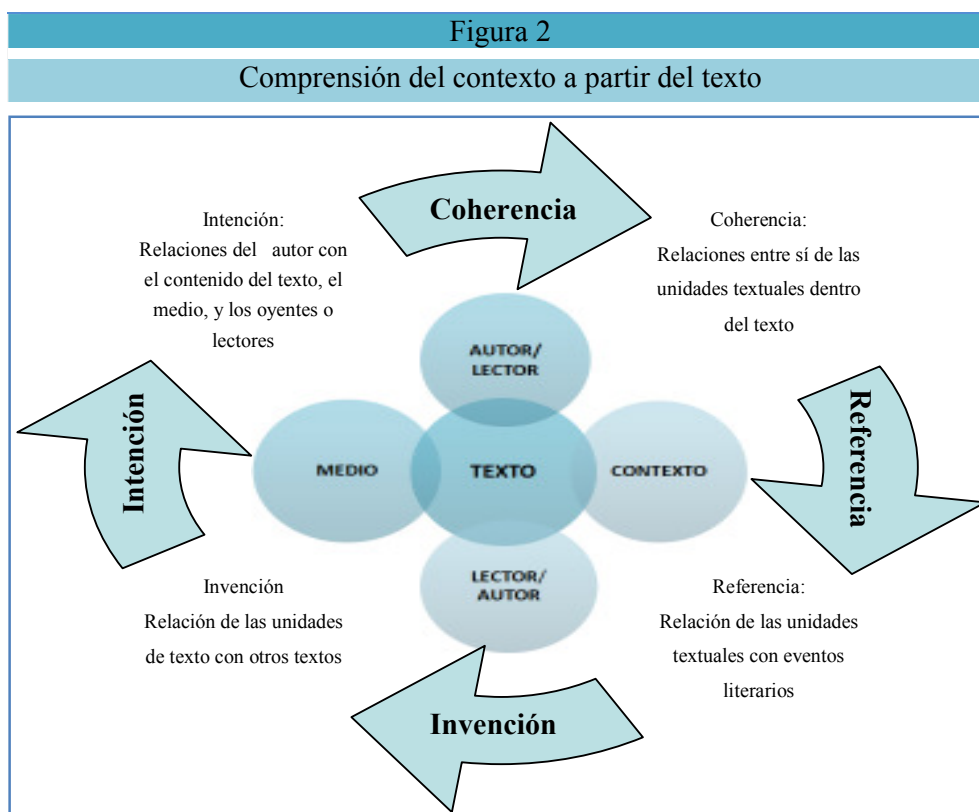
Figura 2

Comprensión del contexto a partir del texto

Coherencia

Intención:
Relaciones del autor con el contenido del texto, el medio, y los oyentes o lectores

Coherencia:
Relaciones entre sí de las unidades textuales dentro del texto

AUTOR/
LECTOR

Intención

MEDIO

TEXTO

CONTEXTO

Referencia

LECTOR/
AUTOR

Invención
Relación de las unidades de texto con otros textos

Referencia:
Relación de las unidades textuales con eventos literarios

Invención